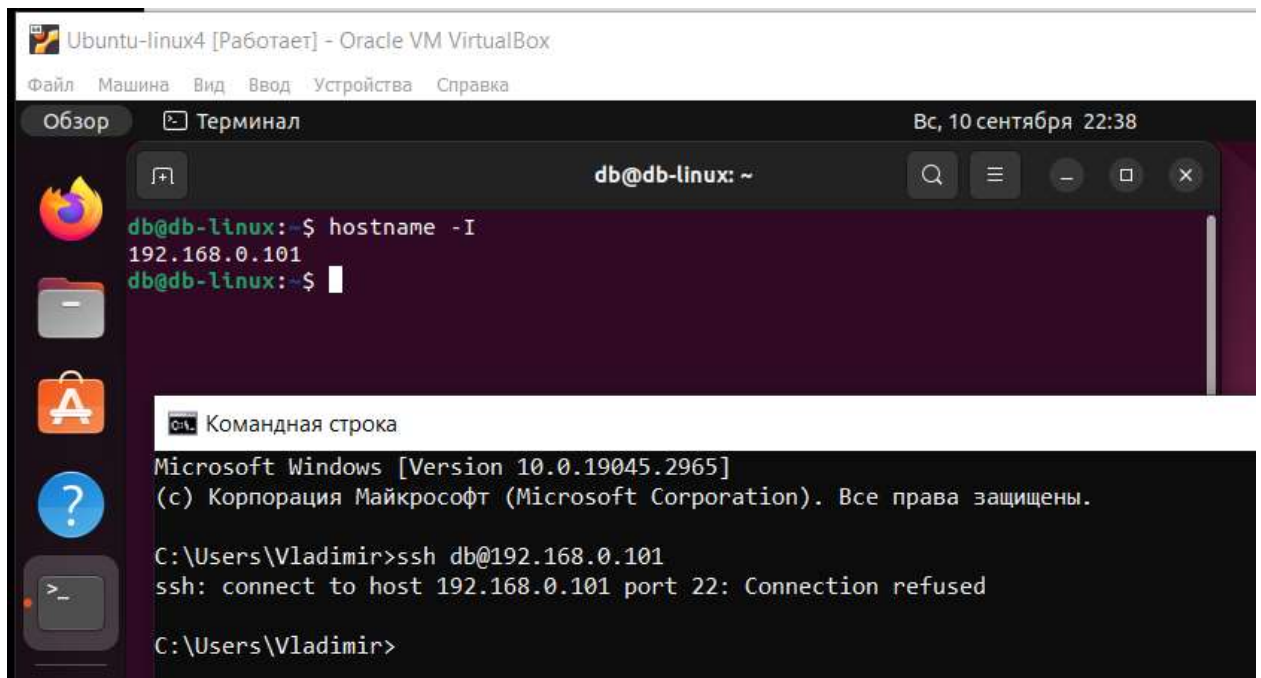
Ubuntu-linux4 [Работает] - Oracle VM VirtualBox

Файл Машина Вид Ввод Устройства Справка

Обзор Терминал Вс, 10 сентября 22:38

db@db-linux: ~

db@db-linux:~$ hostname -I
192.168.0.101
db@db-linux:~$

Командная строка

Microsoft Windows [Version 10.0.19045.2965]
(c) Корпорация Майкрософт (Microsoft Corporation). Все права защищены.

C:\Users\Vladimir>ssh db@192.168.0.101
ssh: connect to host 192.168.0.101 port 22: Connection refused

C:\Users\Vladimir>